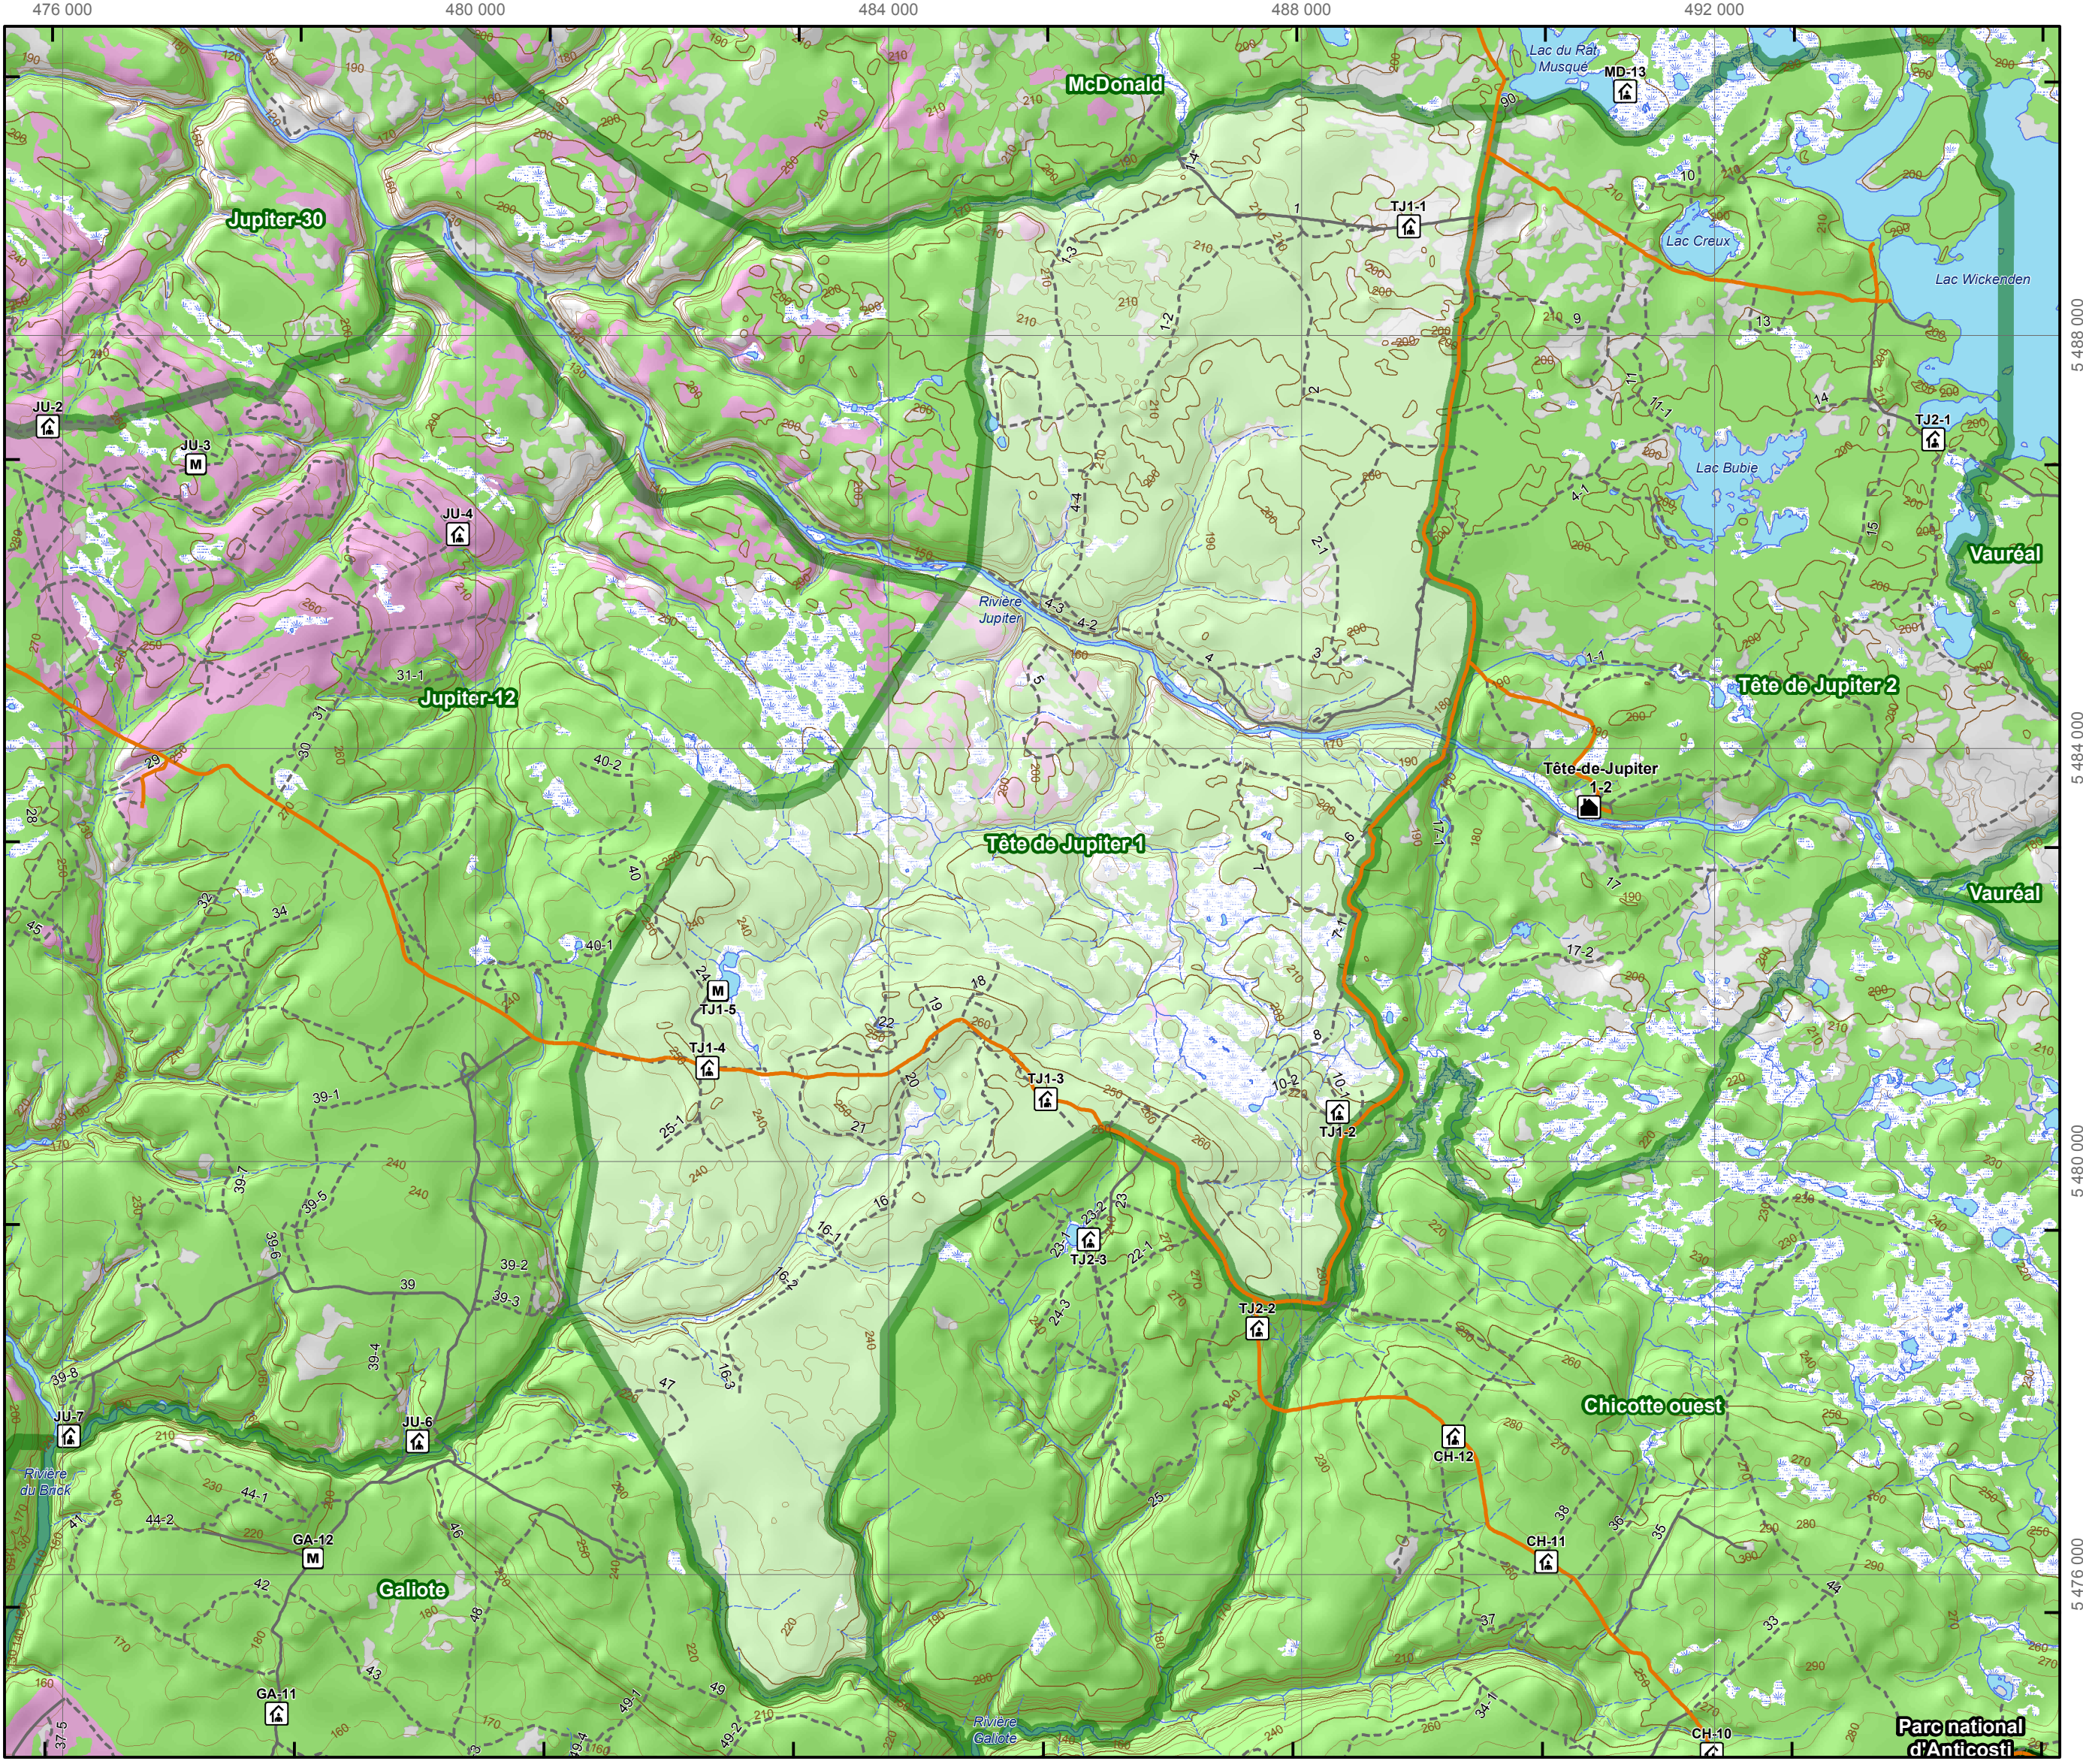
476 000
480 000
484 000
488 000
492 000

5 488 000
5 484 000
5 480 000
5 476 000

McDonald
Lac du Rat Musqué
MD-13
TJ1-1
Lac Creux
Lac Wickenden
Jupiter-30
JU-2
JU-3
M
JU-4
Lac Bubie
TJ2-1
Vauréal
Rivière Jupiter
Jupiter-12
Tête de Jupiter 2
Tête-de-Jupiter 1-2
Tête de Jupiter 1
Vauréal
TJ1-5
TJ1-4
TJ1-3
TJ1-2
TJ2-3
TJ2-2
CH-12
Chicotte ouest
JU-7
JU-6
Rivière du Brick
GA-12
Galiote
CH-11
GA-11
Rivière Galiote
CH-10
Parc national d'Anticosti

31-1
23
40-2
40-1
34
39-1
39-2
39-3
39
39-4
39-8
44-1
44-2
42
43
47
49
49-1
49-2
16-3
16-1
16
25-1
21
20
22
18
19
4-4
4-3
4-2
5
1-2
1-3
2
2-1
1
7-1
6
8
10
10-2
10-1
9
11
13
14
15
4-1
1-1
17
17-2
24
35
36
33
37
38
34-1
22-1
24-3
23-1
23
30
31
28
25